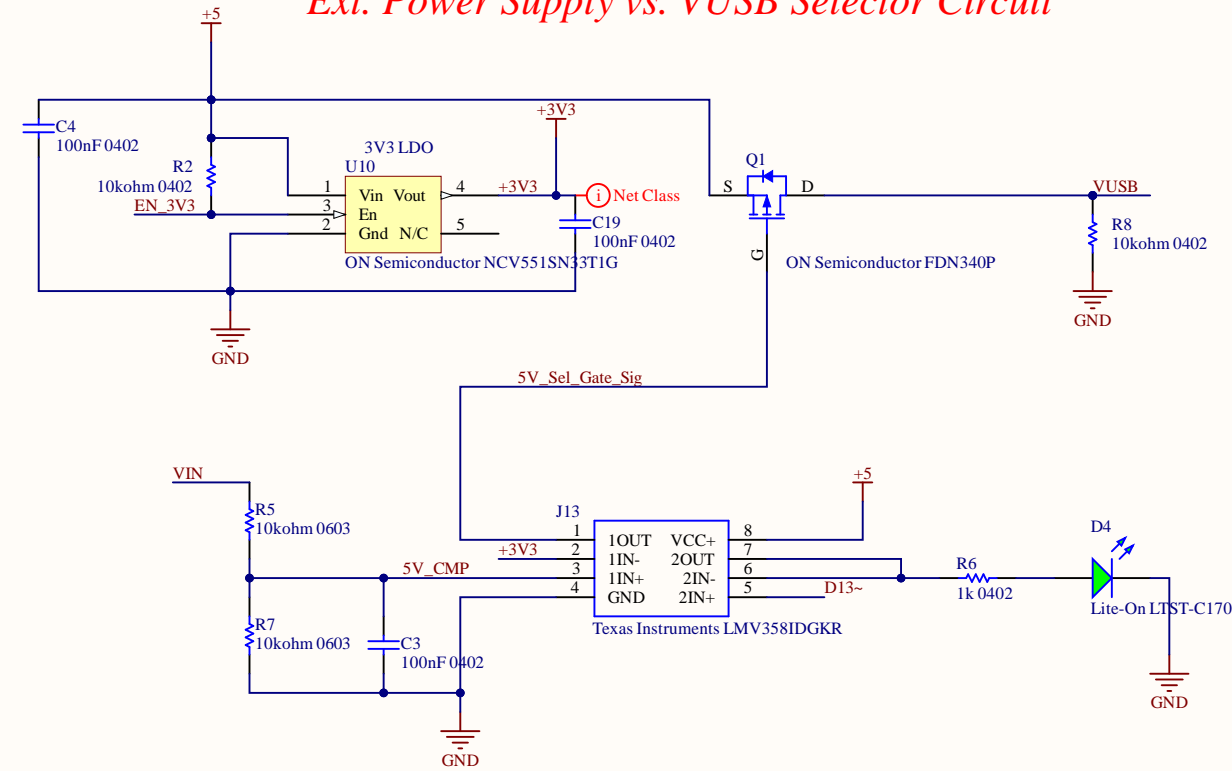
Ext. Power Supply vs. VUSB Selector Circuit

+5

C4
100nF 0402

R2
10kohm 0402

EN_3V3

3V3 LDO
U10

1 Vin Vout 4
3 En
2 Gnd N/C 5

ON Semiconductor NCV551SN33T1G

GND

+3V3

+3V3

Net Class

C19
100nF 0402

Q1
S D
G

ON Semiconductor FDN340P

VUSB

R8
10kohm 0402

GND

5V_Sel_Gate_Sig

VIN

R5
10kohm 0603

5V_CMP

R7
10kohm 0603

C3
100nF 0402

GND

J13
1 1OUT VCC+ 8
+3V3 2 1IN- 2OUT 7
3 1IN+ 2IN- 6
4 GND 2IN+ 5

Texas Instruments LMV358IDGKR

+5

D13~

R6
1k 0402

D4
Lite-On LTST-C170

GND